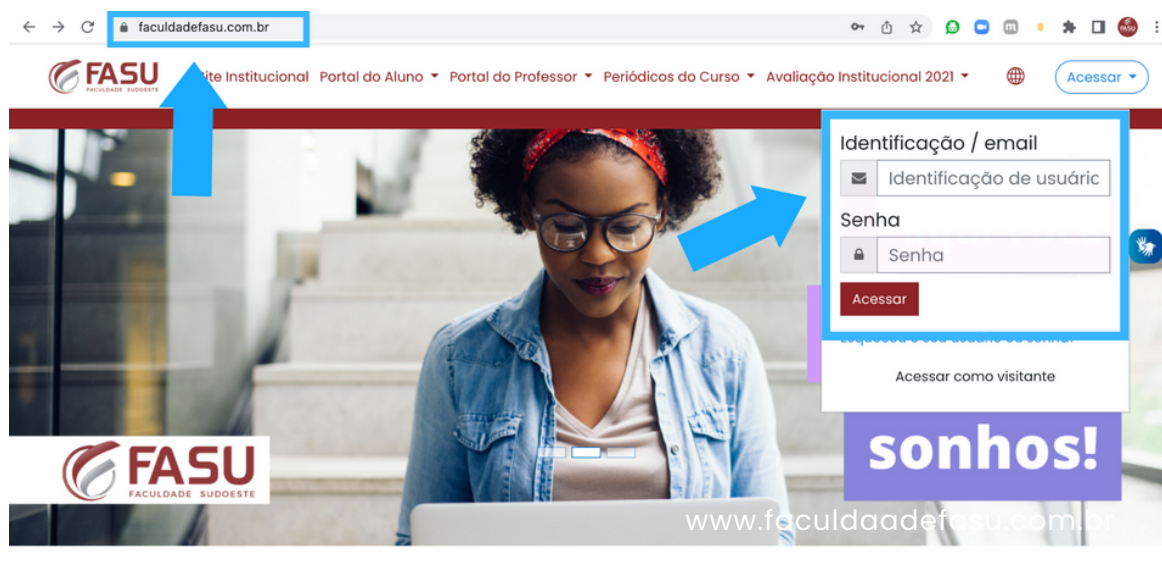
faculdadefasu.com.br

FASU FACULDADE SUDOESTE

Site Institucional Portal do Aluno ▾ Portal do Professor ▾ Periódicos do Curso ▾ Avaliação Institucional 2021 ▾ Acessar ▾

Identificação / email

Identificação de usuáric

Senha

Senha

Acessar

Acessar como visitante

sonhos!

FASU FACULDADE SUDOESTE

www.faculdaadefasu.com.br